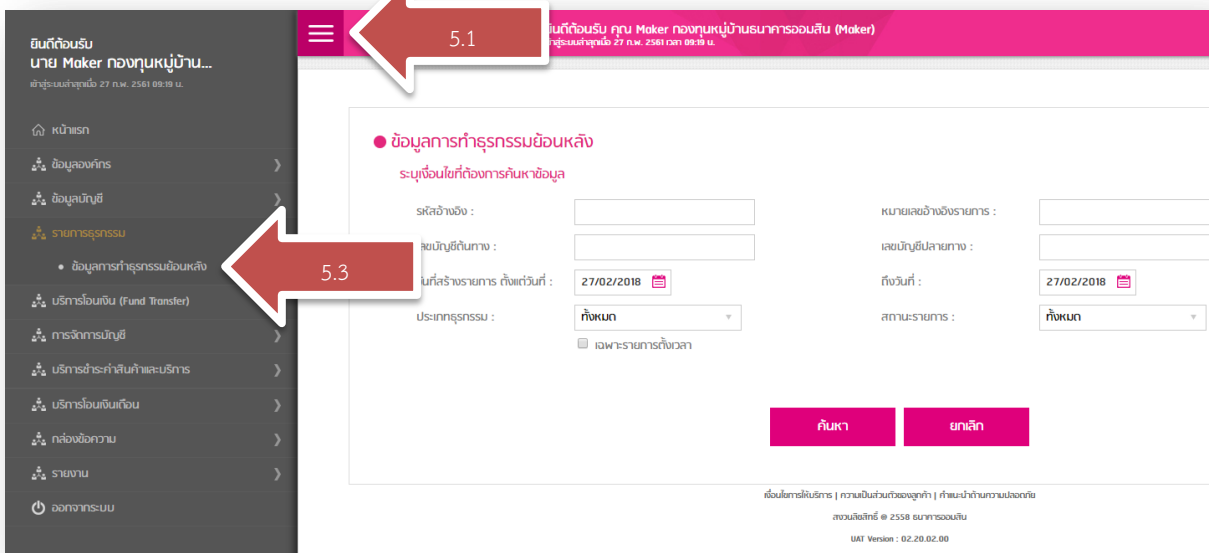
ยินดีต้อนรับ
นาย Maker กองทุนหมู่บ้าน...
เข้าสู่ระบบล่าสุดเมื่อ 27 ก.พ. 2561 09:19 น.

หน้าแรก
ข้อมูลองค์กร
ข้อมูลบัญชี
รายการธุรกรรม
• ข้อมูลการทำธุรกรรมย้อนหลัง
บริการโอนเงิน (Fund Transfer)
การจัดการบัญชี
บริการชำระค่าสินค้าและบริการ
บริการโอนเงินเดือน
กล่องข้อความ
รายงาน
ออกจากระบบ

5.1

ยินดีต้อนรับ คุณ Maker กองทุนหมู่บ้านธนาคารออมสิน (Maker)
เข้าสู่ระบบล่าสุดเมื่อ 27 ก.พ. 2561 เวลา 09:19 น.

● ข้อมูลการทำธุรกรรมย้อนหลัง
ระบุเงื่อนไขที่ต้องการค้นหาข้อมูล

รหัสอ้างอิง :
หมายเลขอ้างอิงรายการ :
เลขบัญชีต้นทาง :
เลขบัญชีปลายทาง :
วันที่สร้างรายการ ตั้งแต่วันที่ : 27/02/2018
ถึงวันที่ : 27/02/2018
ประเภทธุรกรรม : ทั้งหมด
สถานะรายการ : ทั้งหมด
เฉพาะรายการตั้งเวลา

5.3

ค้นหา
ยกเลิก

เงื่อนไขการให้บริการ | ความเป็นส่วนตัวของลูกค้า | คำแนะนำด้านความปลอดภัย
สงวนลิขสิทธิ์ @ 2558 ธนาคารออมสิน
UAT Version : 02.20.02.00